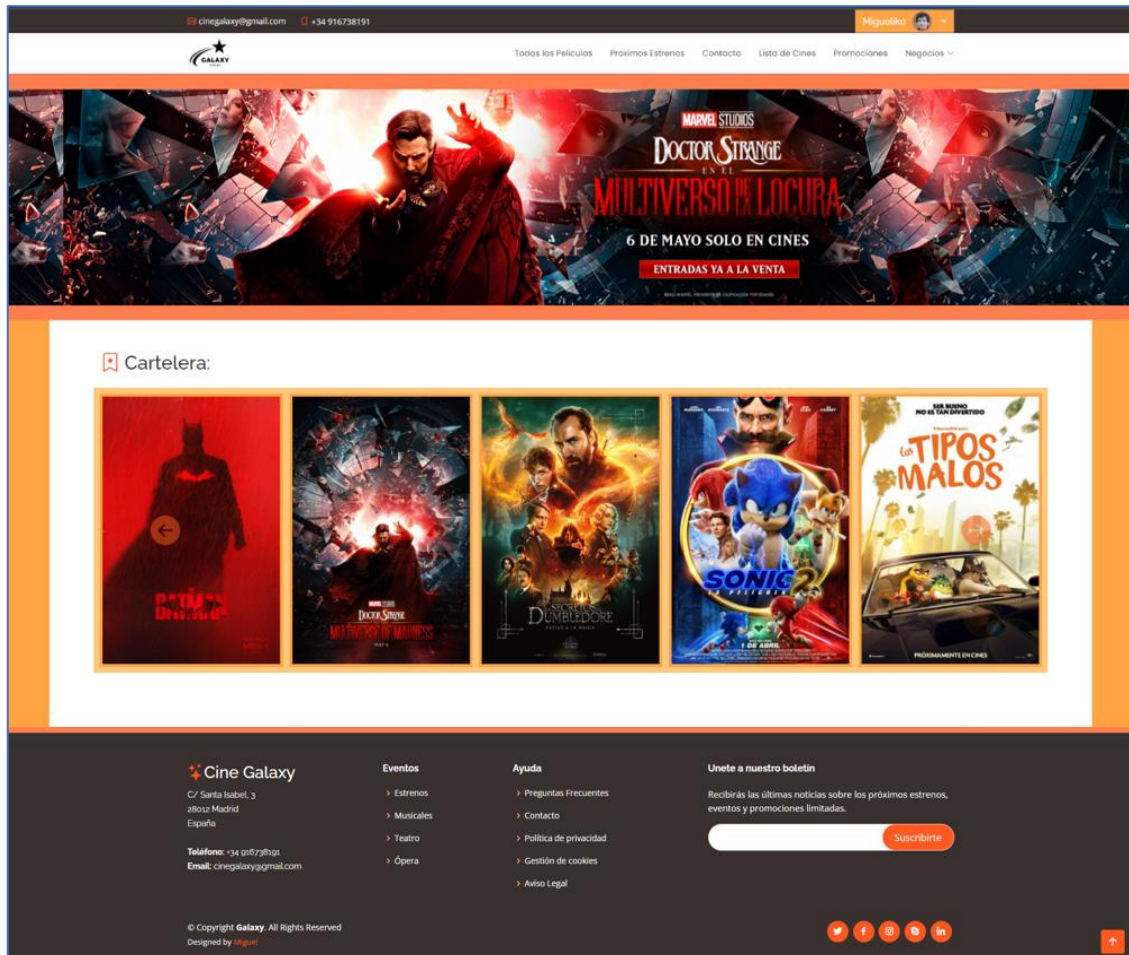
cinegalaxy@gmail.com +34 916738191 Miguelito

GALAXY

Todas las Peliculas Proximos Estrenos Contacto Lista de Cines Promociones Negocios

MARVEL STUDIOS
DOCTOR STRANGE
EN EL
MULTIVERSO DE LA LOCURA
6 DE MAYO SOLO EN CINES
ENTRADAS YA A LA VENTA

Cartelera:

BATMAN

DOCTOR STRANGE
MULTIVERSE OF MADNESS

LOS SECRETOS DE DUMBLEDORE

SONIC 2
1 DE ABRIL

SER BUENO NO ES TAN DIVERTIDO
LOS TIPOS MALOS
PRÓXIMAMENTE EN CINES

Cine Galaxy
C/ Santa Isabel, 3
28012 Madrid
España

Teléfono: +34 916738191
Email: cinegalaxy@gmail.com

Eventos
Estrenos
Musicales
Teatro
Ópera

Ayuda
Preguntas Frecuentes
Contacto
Política de privacidad
Gestión de cookies
Aviso Legal

Unete a nuestro boletín
Recibirás las últimas noticias sobre los próximos estrenos, eventos y promociones limitadas.
Suscribirte

© Copyright Galaxy. All Rights Reserved
Designed by Miguel